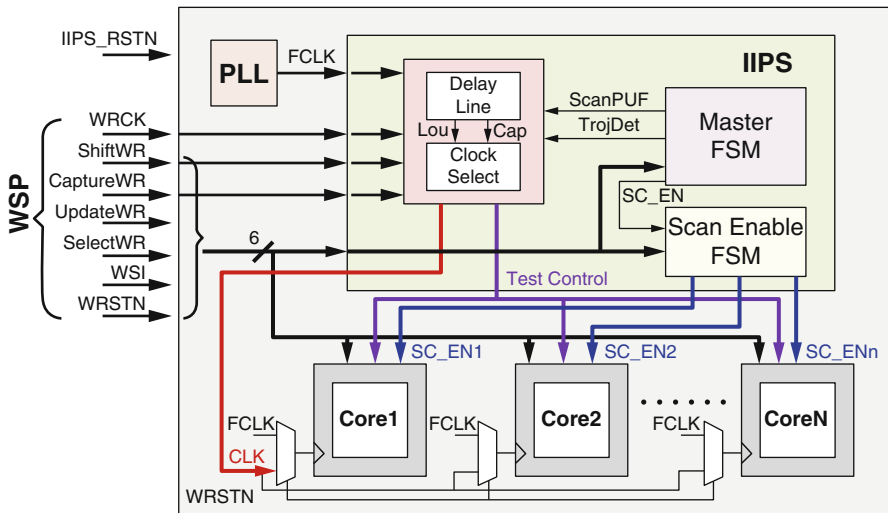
IIPS_RSTN
PLL
FCLK
IIPS
Delay Line
Lou
Cap
Clock Select
ScanPUF
TrojDet
Master FSM
SC_EN
Scan Enable FSM
WSP
WRCK
ShiftWR
CaptureWR
UpdateWR
SelectWR
WSI
WRSTN
6
Test Control
SC_EN1
SC_EN2
SC_ENn
Core1
Core2
CoreN
FCLK
FCLK
FCLK
CLK
WRSTN